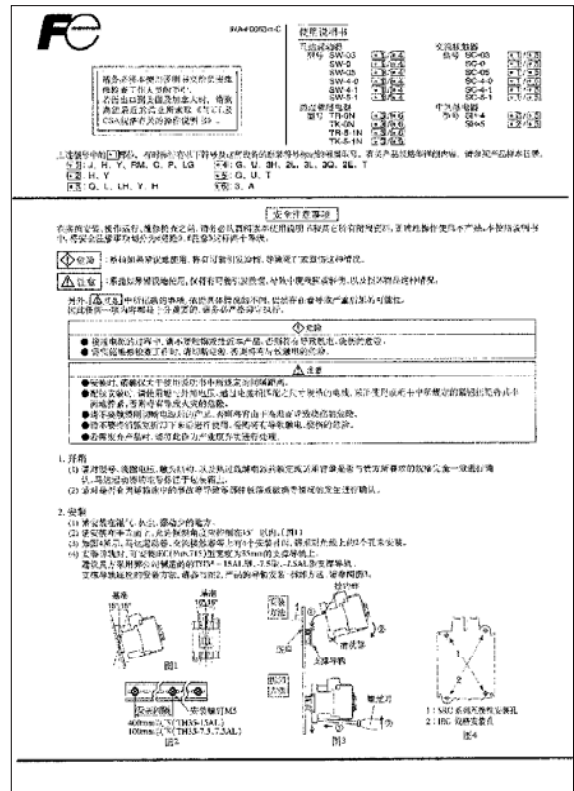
INR-HF00000-C

使用说明书

交流接触器 型号 SW-03 SW-0 SW-05 SW-4-0 SW-4-1 SW-5-1

交流接触器 型号 SC-03 SC-0 SC-05 SC-4-0 SC-4-1 SC-5-1

热过载继电器 型号 TR-0N TK-0N TR-5-1N TK-5-1N

中间继电器 型号 SH-4 SH-5

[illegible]

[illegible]

安全注意事项

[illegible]

危险 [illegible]

注意 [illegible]

另外，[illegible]

危险

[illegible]

注意

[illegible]

1. 开箱

(1) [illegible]

(2) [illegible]

2. 安装

(1) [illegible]

(2) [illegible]

(3) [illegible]

(4) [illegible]

图1

图2

图3

图4

安装导轨

安装螺钉M5

1 : SH2 系列 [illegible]

2 : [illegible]